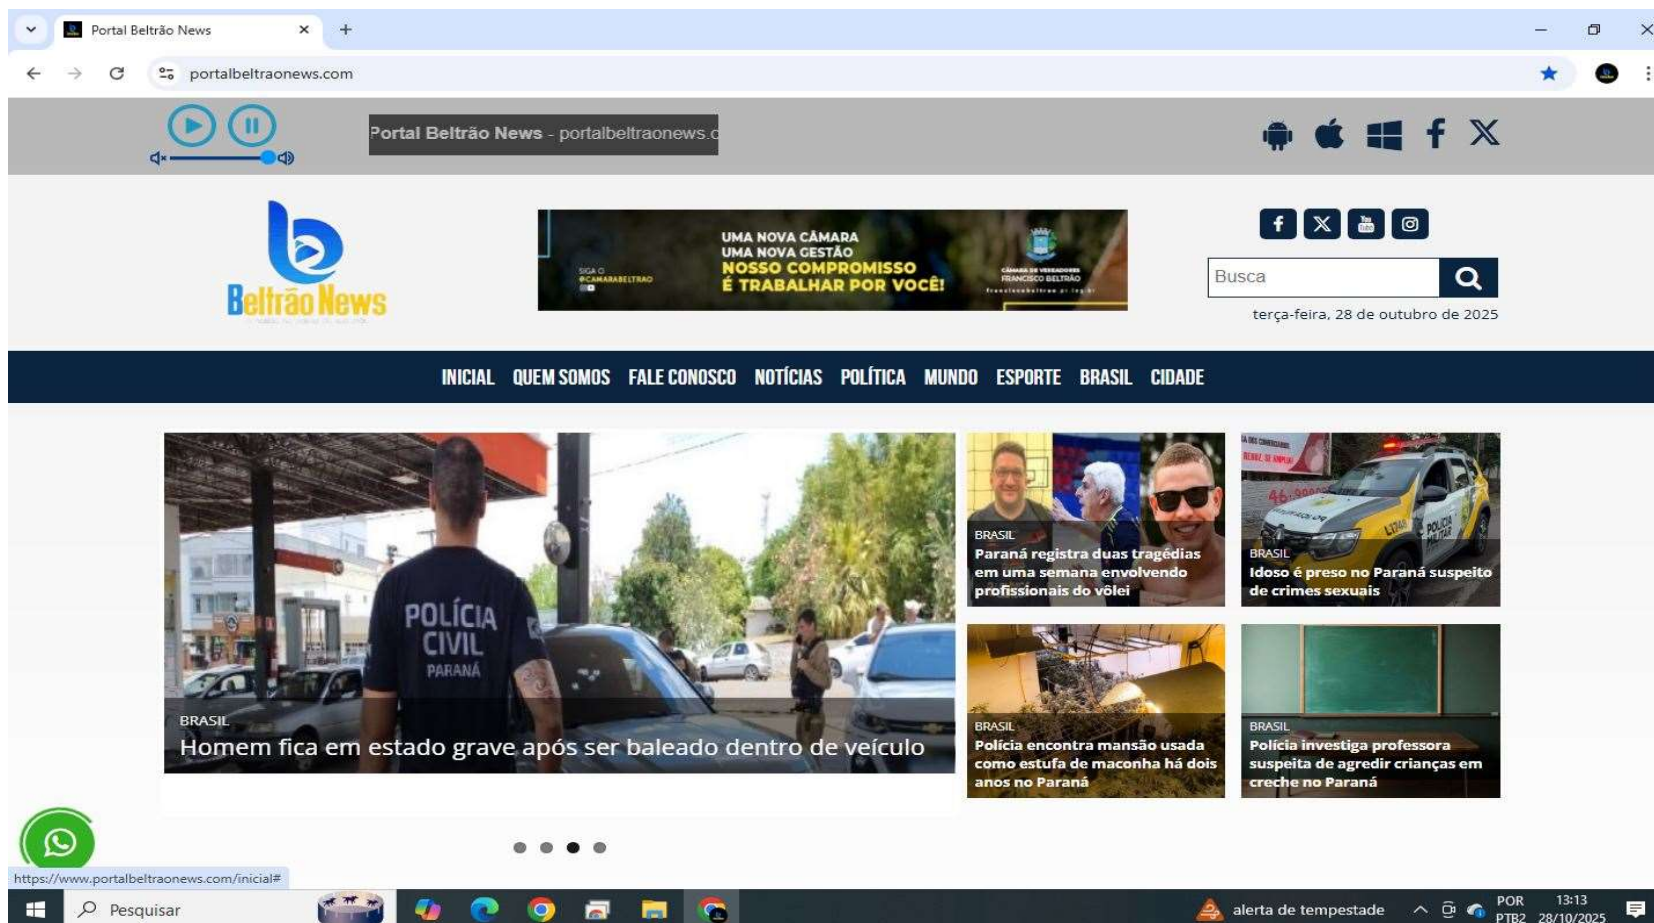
Portal Beltrão News

portalbeltraonews.com

Portal Beltrão News - portalbeltraonews.c

Beltrão News

UMA NOVA CÂMARA
UMA NOVA GESTÃO
NOSSO COMPROMISSO
É TRABALHAR POR VOCÊ!

SIGA O @CAMARABELTRAO

CÂMARA DE VEREADORES FRANCISCO BELTRÃO

Busca

terça-feira, 28 de outubro de 2025

INICIAL QUEM SOMOS FALE CONOSCO NOTÍCIAS POLÍTICA MUNDO ESPORTE BRASIL CIDADE

POLÍCIA CIVIL PARANÁ

BRASIL
Homem fica em estado grave após ser baleado dentro de veículo

BRASIL
Paraná registra duas tragédias em uma semana envolvendo profissionais do vôlei

BRASIL
Idoso é preso no Paraná suspeito de crimes sexuais

BRASIL
Polícia encontra mansão usada como estufa de maconha há dois anos no Paraná

BRASIL
Polícia investiga professora suspeita de agredir crianças em creche no Paraná

https://www.portalbeltraonews.com/inicial#

Pesquisar

alerta de tempestade

POR PTB2

13:13 28/10/2025